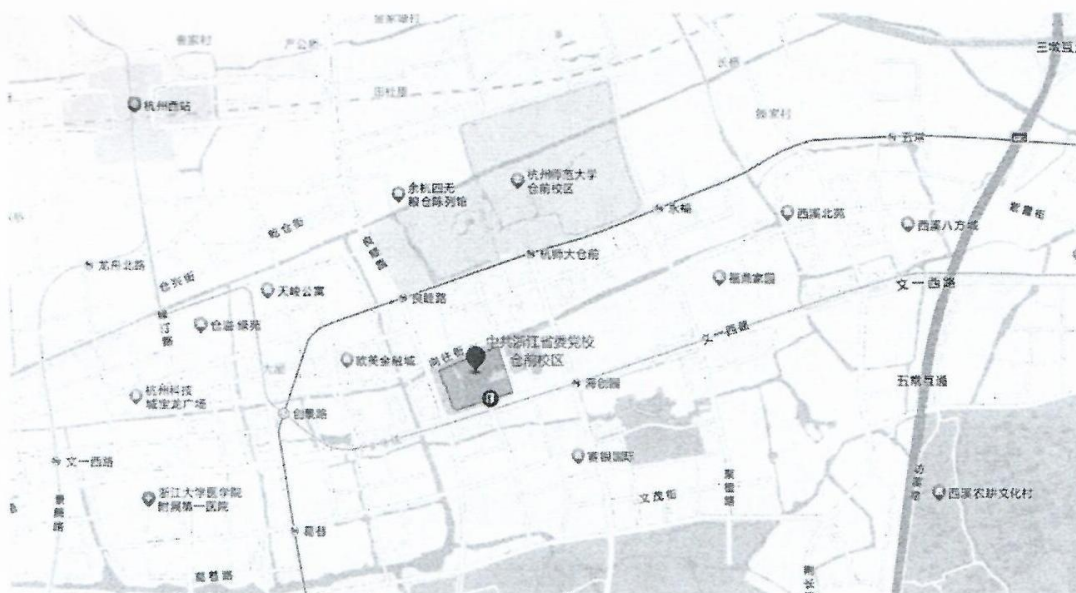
三墩互通

杭州西站

仓前

余杭四无粮仓陈列馆

杭州师范大学仓前校区

五常

西溪北苑

西溪八方城

杭师大仓前

龙舟北路

天峰公寓

良睦路

福鼎家园

文一西路

仓溢绿苑

中共浙江省委党校仓前校区

文一西路

欧美金融城

海创园

五常互通

杭州科技城宝龙广场

创景路

文一西路

赛银国际

浙江大学医学院附属第一医院

文茂街

西溪农耕文化村

葛巷

高教路